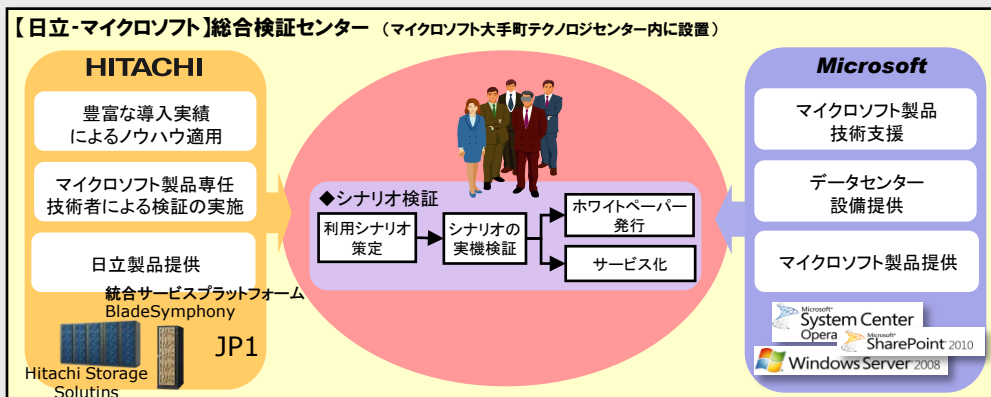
【日立-マイクロソフト】総合検証センター （マイクロソフト大手町テクノロジセンター内に設置）

HITACHI

豊富な導入実績によるノウハウ適用

マイクロソフト製品専任技術者による検証の実施

日立製品提供

統合サービスプラットフォーム BladeSymphony

JP1

Hitachi Storage Solutins

◆シナリオ検証

利用シナリオ策定

シナリオの実機検証

ホワイトペーパー発行

サービス化

Microsoft

マイクロソフト製品技術支援

データセンター設備提供

マイクロソフト製品提供

Microsoft System Center Opera

Microsoft SharePoint 2010

Windows Server 2008